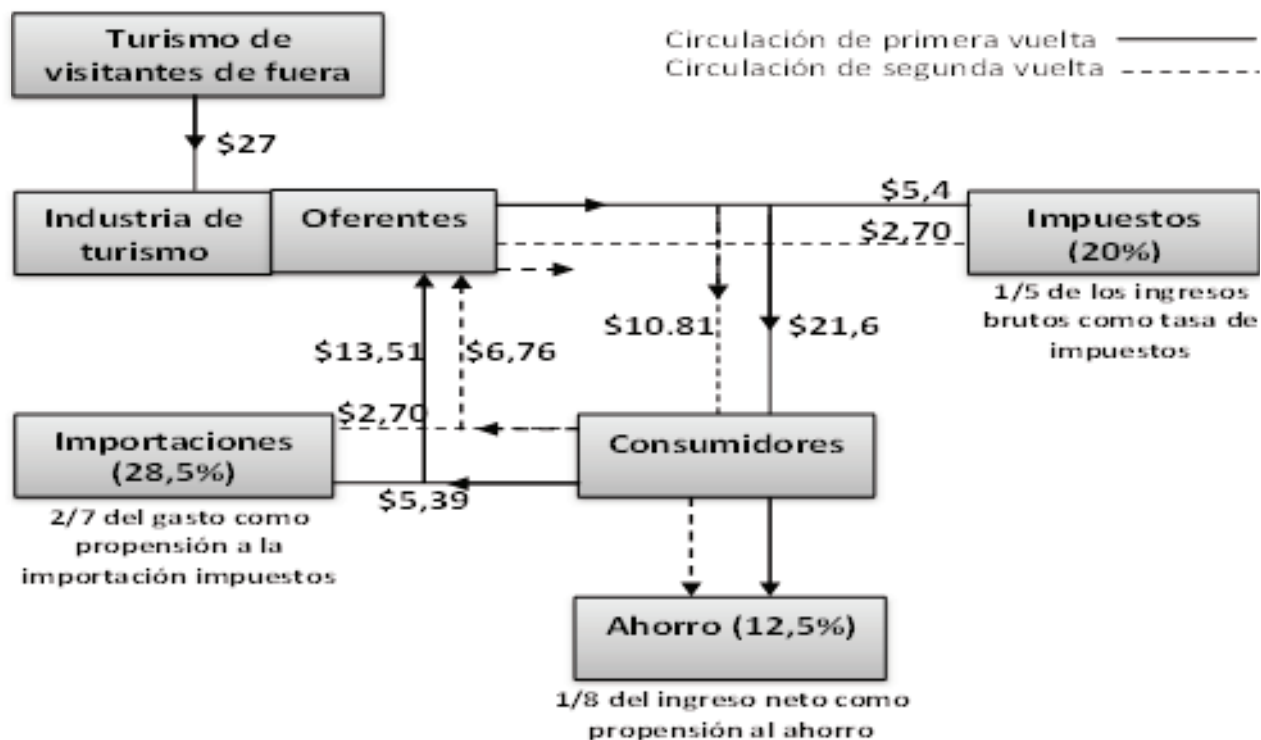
Turismo de visitantes de fuera

Circulación de primera vuelta
Circulación de segunda vuelta

$27

Industria de turismo

Oferentes

$5,4

$2,70

Impuestos (20%)

1/5 de los ingresos brutos como tasa de impuestos

$10.81

$21,6

$13,51

$6,76

$2,70

Importaciones (28,5%)

Consumidores

$5,39

2/7 del gasto como propensión a la importación impuestos

Ahorro (12,5%)

1/8 del ingreso neto como propensión al ahorro